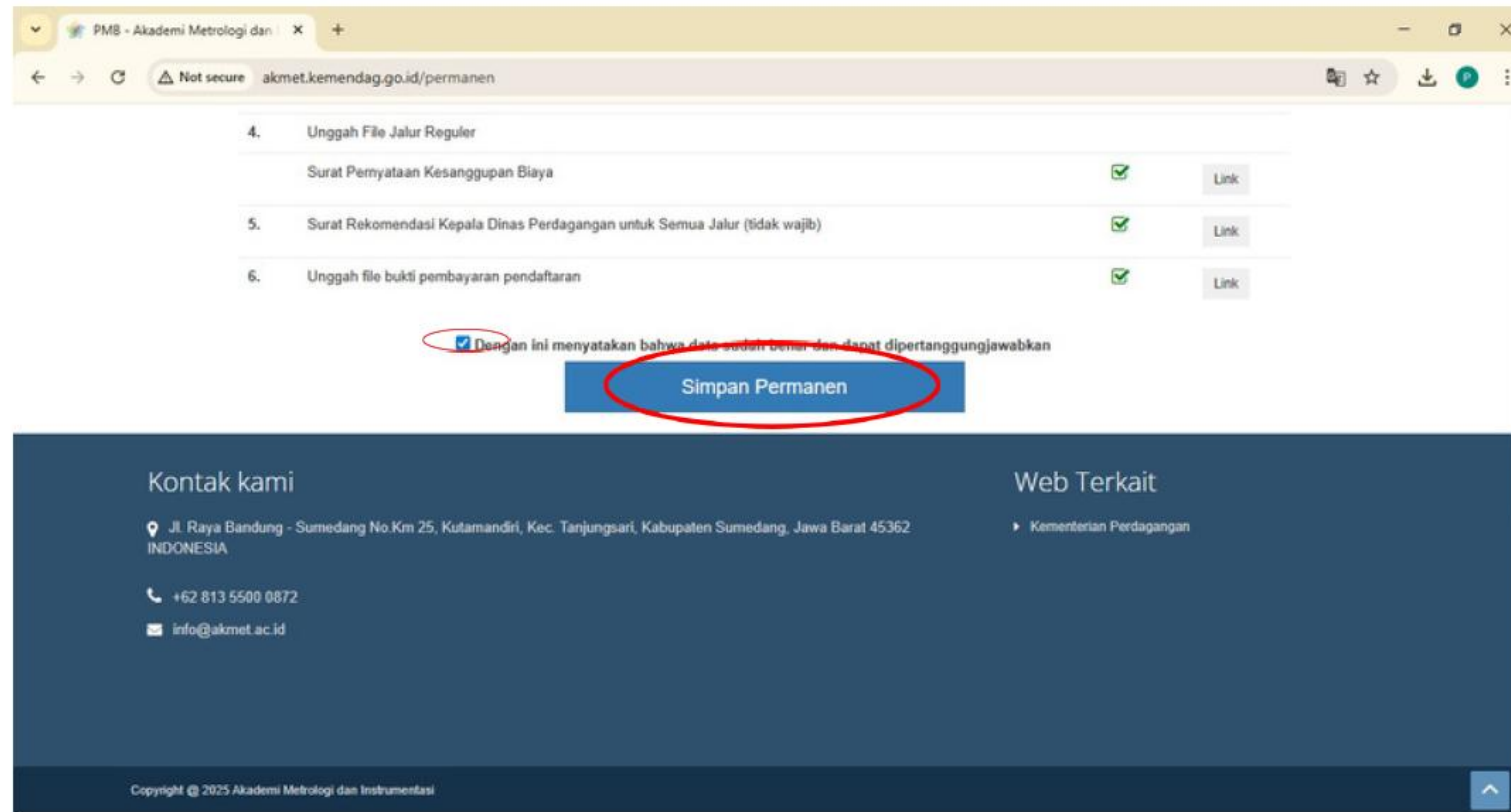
PMB - Akademi Metrologi dan

Not secure akmet.kemendag.go.id/permanen

| | | | |
|---|---|---|---|
| 4. | Unggah File Jalur Reguler | | |
| | Surat Pernyataan Kesanggupan Biaya | | Link |
| 5. | Surat Rekomendasi Kepala Dinas Perdagangan untuk Semua Jalur (tidak wajib) | | Link |
| 6. | Unggah file bukti pembayaran pendaftaran | | Link |

Dengan ini menyatakan bahwa data sudah benar dan dapat dipertanggungjawabkan

Simpan Permanen

Kontak kami

Jl. Raya Bandung - Sumedang No.Km 25, Kutamandiri, Kec. Tanjungsari, Kabupaten Sumedang, Jawa Barat 45362 INDONESIA

+62 813 5500 0872

info@akmet.ac.id

Web Terkait

Kementerian Perdagangan

Copyright @ 2025 Akademi Metrologi dan Instrumentasi